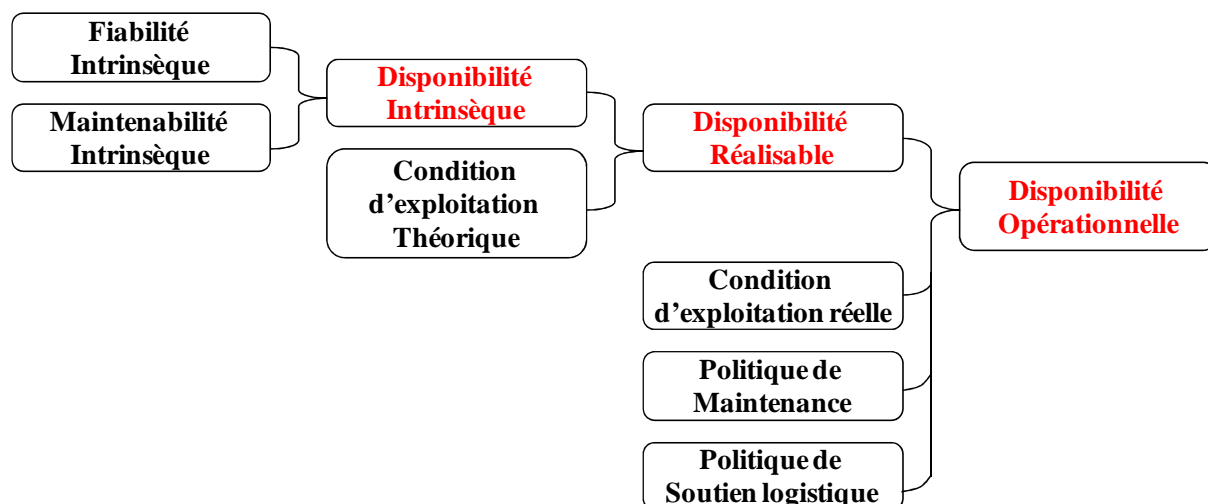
Fiabilité Intrinsèque

Maintenabilité Intrinsèque

Disponibilité Intrinsèque

Condition d’exploitation Théorique

Disponibilité Réalisable

Disponibilité Opérationnelle

Condition d’exploitation réelle

Politique de Maintenance

Politique de Soutien logistique